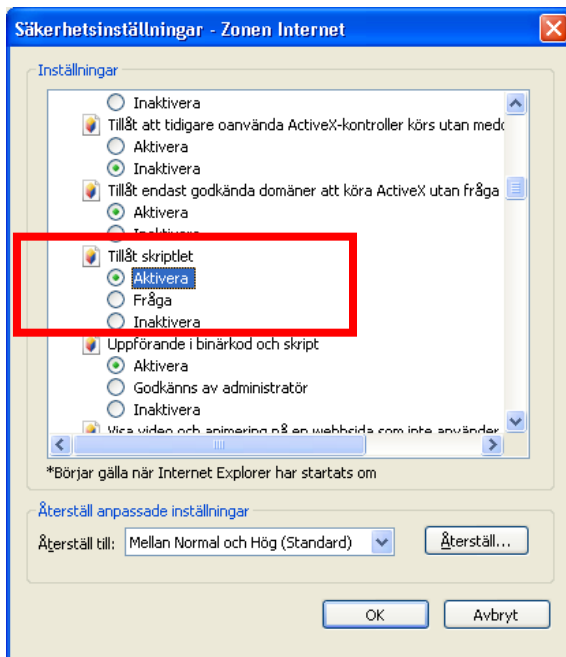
Säkerhetsinställningar - Zonen Internet

Inställningar

Inaktivera
Tillåt att tidigare oanvända ActiveX-kontroller körs utan medd
Aktivera
Inaktivera
Tillåt endast godkända domäner att köra ActiveX utan fråga
Aktivera
Inaktivera
Tillåt skriptlet
Aktivera
Fråga
Inaktivera
Uppförande i binärkod och skript
Aktivera
Godkänns av administratör
Inaktivera
Visa video och animering på en webbsida som inte använder

*Börjar gälla när Internet Explorer har startats om

Återställ anpassade inställningar
Återställ till: Mellan Normal och Hög (Standard)
Återställ...

OK
Avbryt